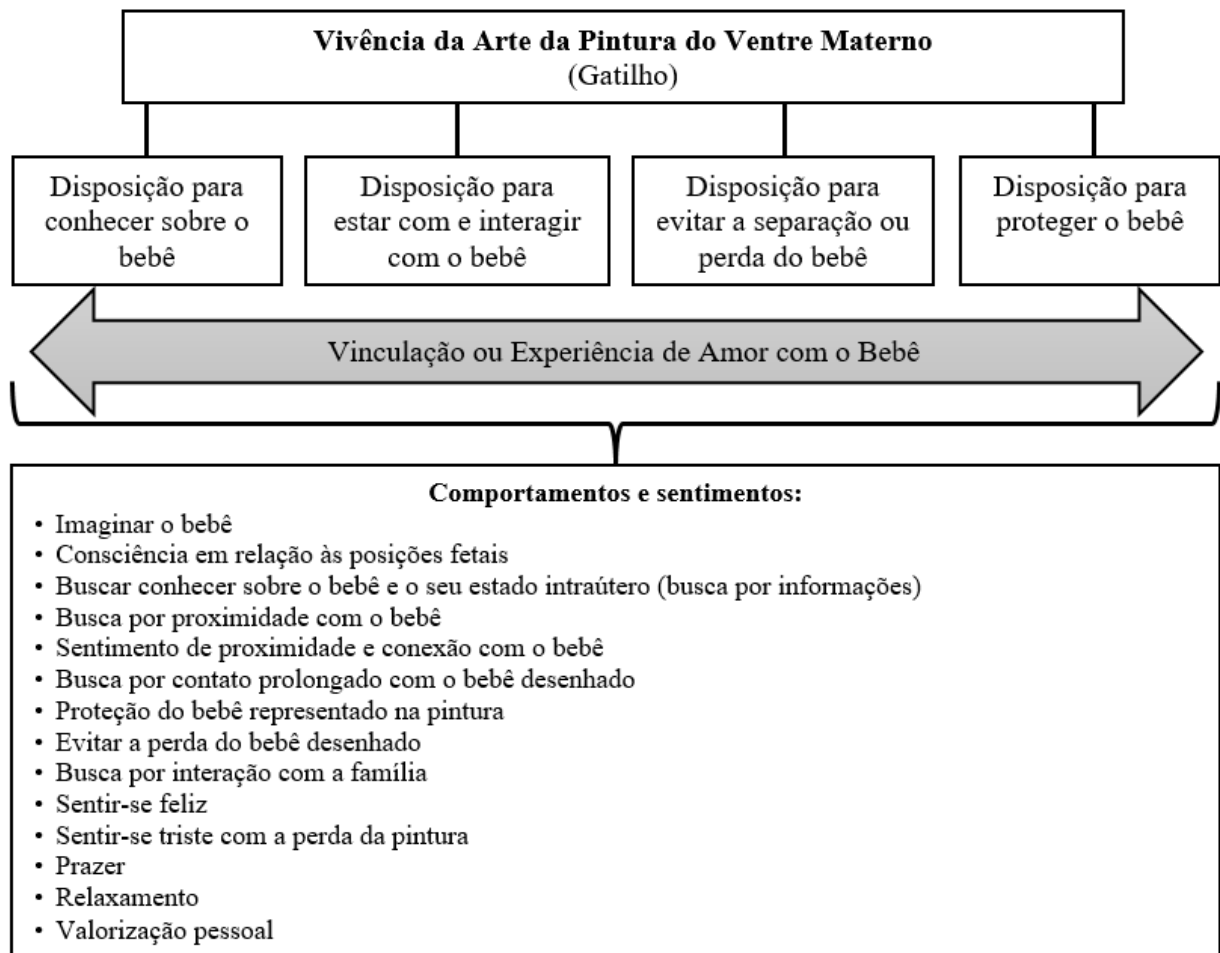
**Vivência da Arte da Pintura do Ventre Materno**
(Gatilho)

Disposição para conhecer sobre o bebê

Disposição para estar com e interagir com o bebê

Disposição para evitar a separação ou perda do bebê

Disposição para proteger o bebê

Vinculação ou Experiência de Amor com o Bebê

**Comportamentos e sentimentos:**
• Imaginar o bebê
• Consciência em relação às posições fetais
• Buscar conhecer sobre o bebê e o seu estado intraútero (busca por informações)
• Busca por proximidade com o bebê
• Sentimento de proximidade e conexão com o bebê
• Busca por contato prolongado com o bebê desenhado
• Proteção do bebê representado na pintura
• Evitar a perda do bebê desenhado
• Busca por interação com a família
• Sentir-se feliz
• Sentir-se triste com a perda da pintura
• Prazer
• Relaxamento
• Valorização pessoal